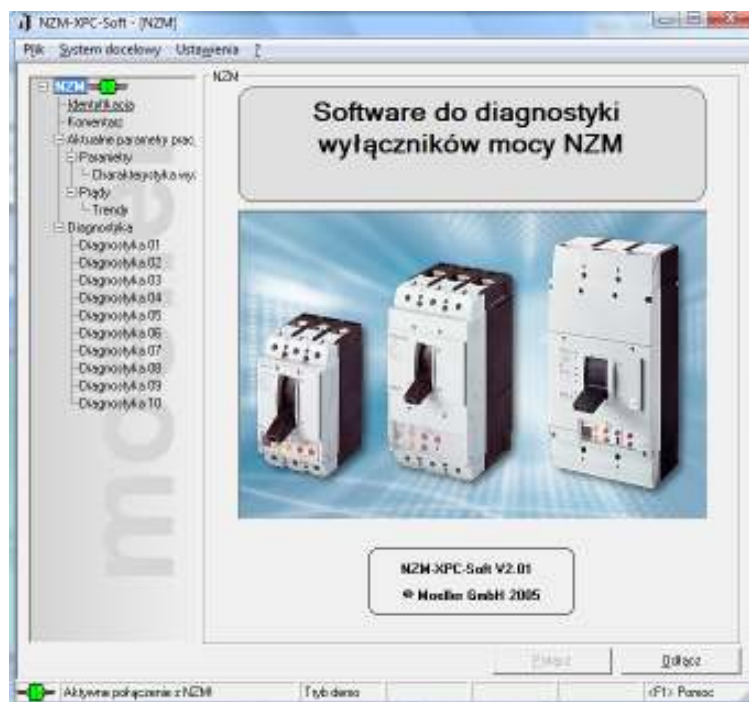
NZM-XPC-Soft - [NZM]

Plik System docelowy Ustawienia ?

NZM
Identyfikacja
Komentarz
Aktualne parametry prac
Parametry
Charakterystyka wył
Prądy
Trendy
Diagnostyka
Diagnostyka 01
Diagnostyka 02
Diagnostyka 03
Diagnostyka 04
Diagnostyka 05
Diagnostyka 06
Diagnostyka 07
Diagnostyka 08
Diagnostyka 09
Diagnostyka 10

NZM

Software do diagnostyki wyłączników mocy NZM

NZM-XPC-Soft V2.01
© Moeller GmbH 2005

Połącz Odłącz

Aktywne połączenie z NZM Tryb demo <F1> Pomoc